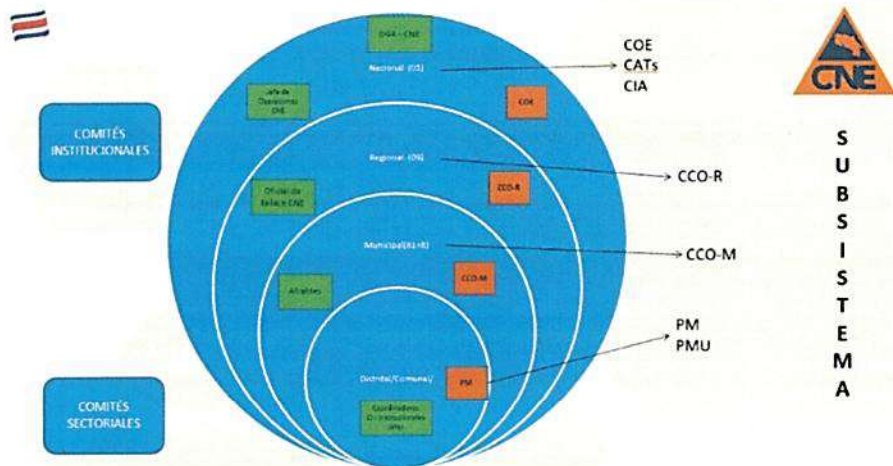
DIGA - CNE

Nacional (01)

COE
CATs
CIA

CNE

Jefe de Operaciones CNE

COE

COMITÉS INSTITUCIONALES

S
U
B
S
I
S
T
E
M
A

Regional (09)

CCO-R

CCO-R

Oficial de Enlace CNE

Municipal (81+8)

CCO-M

CCO-M

Alcaldes

PM
PMU

Distrital/Comunal/

PM

COMITÉS SECTORIALES

Coordinadores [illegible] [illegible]